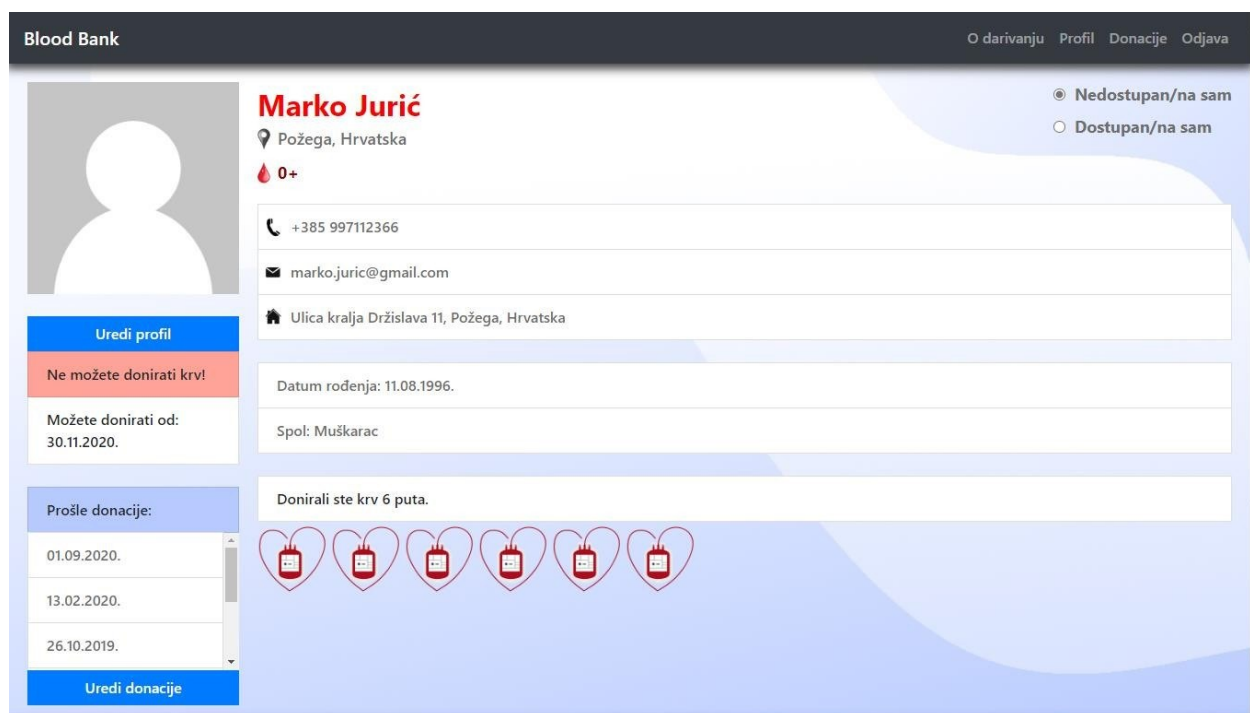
Blood Bank

O darivanju Profil Donacije Odjava

Marko Jurić

Požega, Hrvatska

0+

Nedostupan/na sam

Dostupan/na sam

+385 997112366

marko.juric@gmail.com

Ulica kralja Držislava 11, Požega, Hrvatska

Uredi profil

Ne možete donirati krv!

Možete donirati od: 30.11.2020.

Datum rođenja: 11.08.1996.

Spol: Muškarac

Donirali ste krv 6 puta.

Prošle donacije:

01.09.2020.

13.02.2020.

26.10.2019.

Uredi donacije